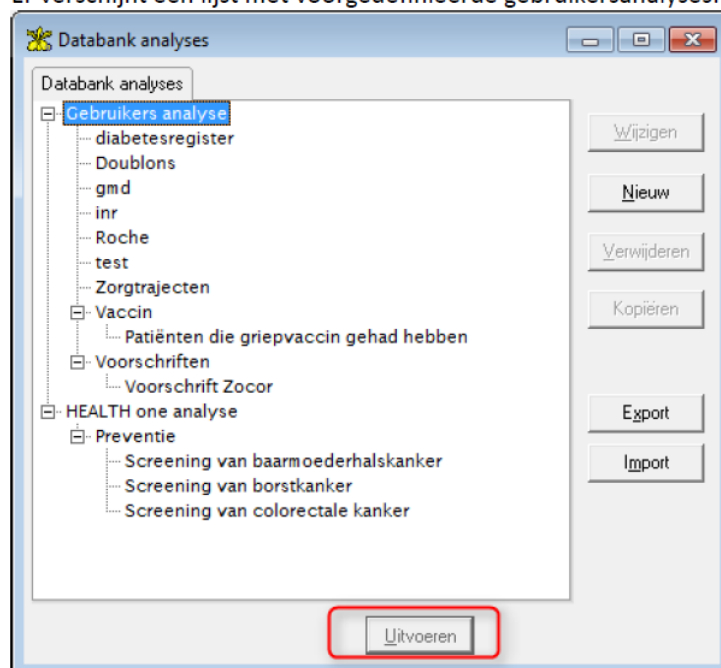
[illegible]

Databank analyses

Databank analyses

Gebruikers analyse
diabetesregister
Doublons
gmd
inr
Roche
test
Zorgtrajecten
Vaccin
Patiënten die griepvaccin gehad hebben
Voorschriften
Voorschrift Zocor
HEALTH one analyse
Preventie
Screening van baarmoederhalskanker
Screening van borstkanker
Screening van colorectale kanker

Wijzigen
Nieuw
Verwijderen
Kopiëren
Export
Import

Uitvoeren